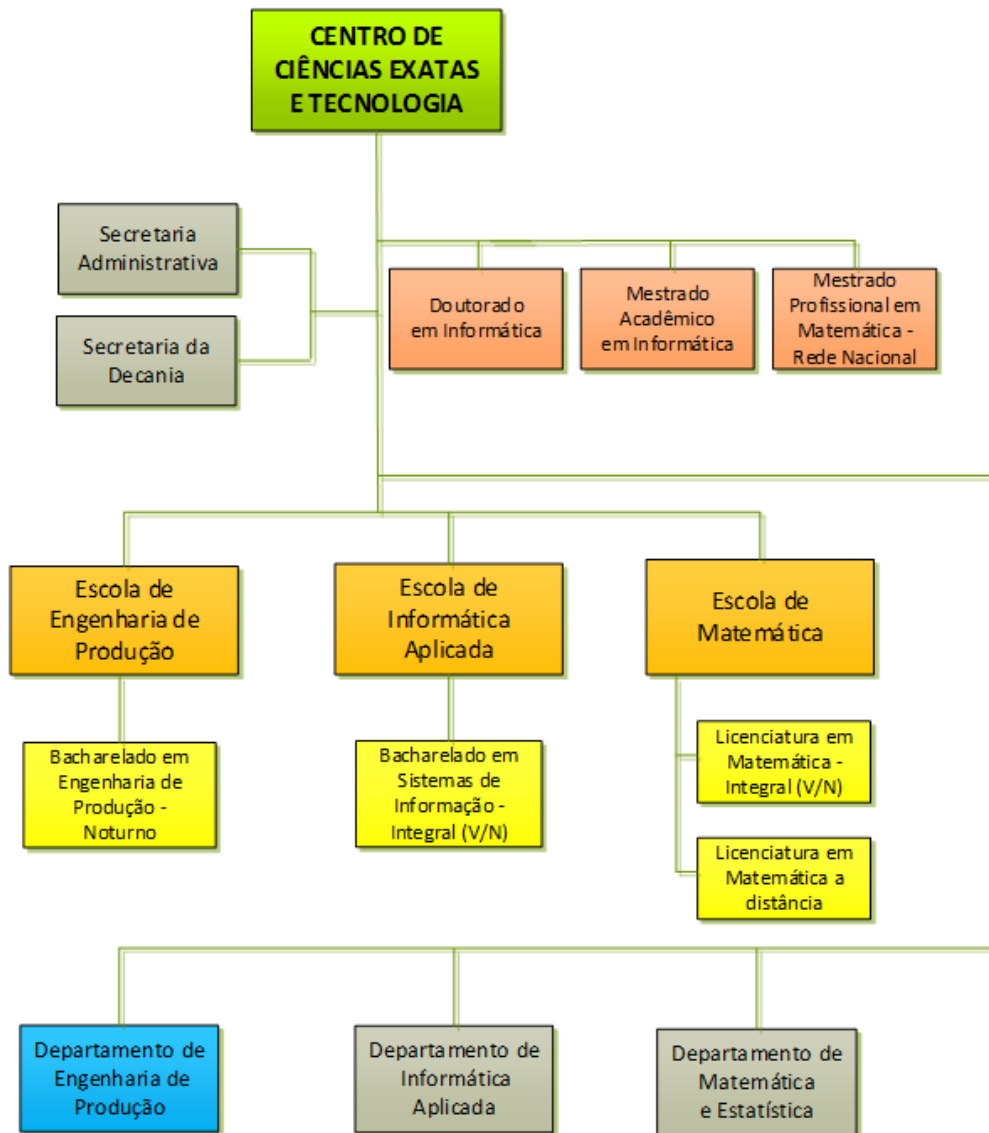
CENTRO DE CIÊNCIAS EXATAS E TECNOLOGIA

Secretaria Administrativa

Secretaria da Decania

Doutorado em Informática

Mestrado Acadêmico em Informática

Mestrado Profissional em Matemática - Rede Nacional

Escola de Engenharia de Produção

Escola de Informática Aplicada

Escola de Matemática

Bacharelado em Engenharia de Produção - Noturno

Bacharelado em Sistemas de Informação - Integral (V/N)

Licenciatura em Matemática - Integral (V/N)

Licenciatura em Matemática a distância

Departamento de Engenharia de Produção

Departamento de Informática Aplicada

Departamento de Matemática e Estatística